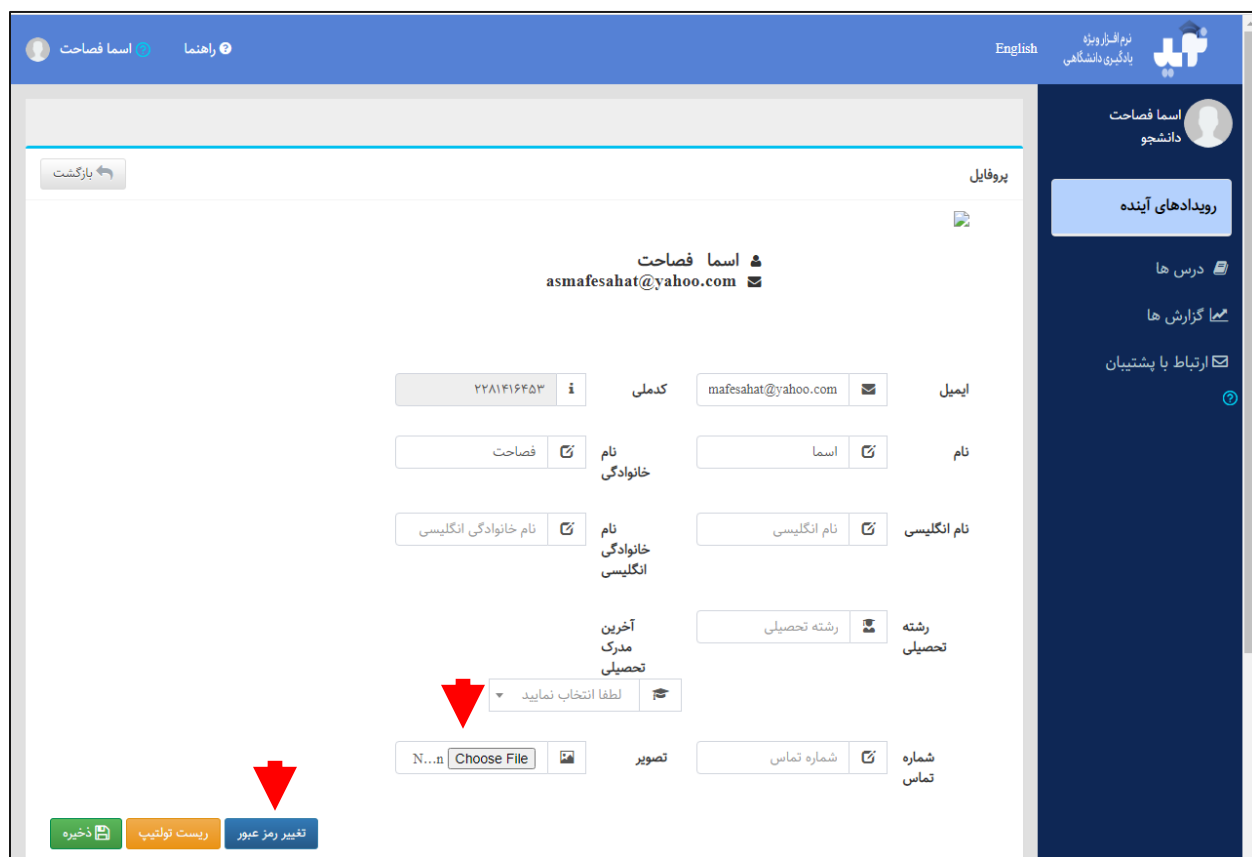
نرم افزار ویژه
یادگیری دانشگاهی
English
راهنما
اسما فصاحت

اسما فصاحت
دانشجو
رویدادهای آینده
درس ها
گزارش ها
ارتباط با پشتیبان

پروفایل
بازگشت

اسما فصاحت
asmafesahat@yahoo.com

ایمیل
mafesahat@yahoo.com
کدملی
۲۲۸۱۴۱۶۴۵۳

نام
اسما
نام خانوادگی
فصاحت

نام انگلیسی
نام انگلیسی
نام خانوادگی انگلیسی
نام خانوادگی انگلیسی

رشته تحصیلی
رشته تحصیلی
آخرین مدرک تحصیلی
لطفا انتخاب نمایید

شماره تماس
شماره تماس
تصویر
Choose File N...n

ذخیره
ریست تولتیپ
تغییر رمز عبور